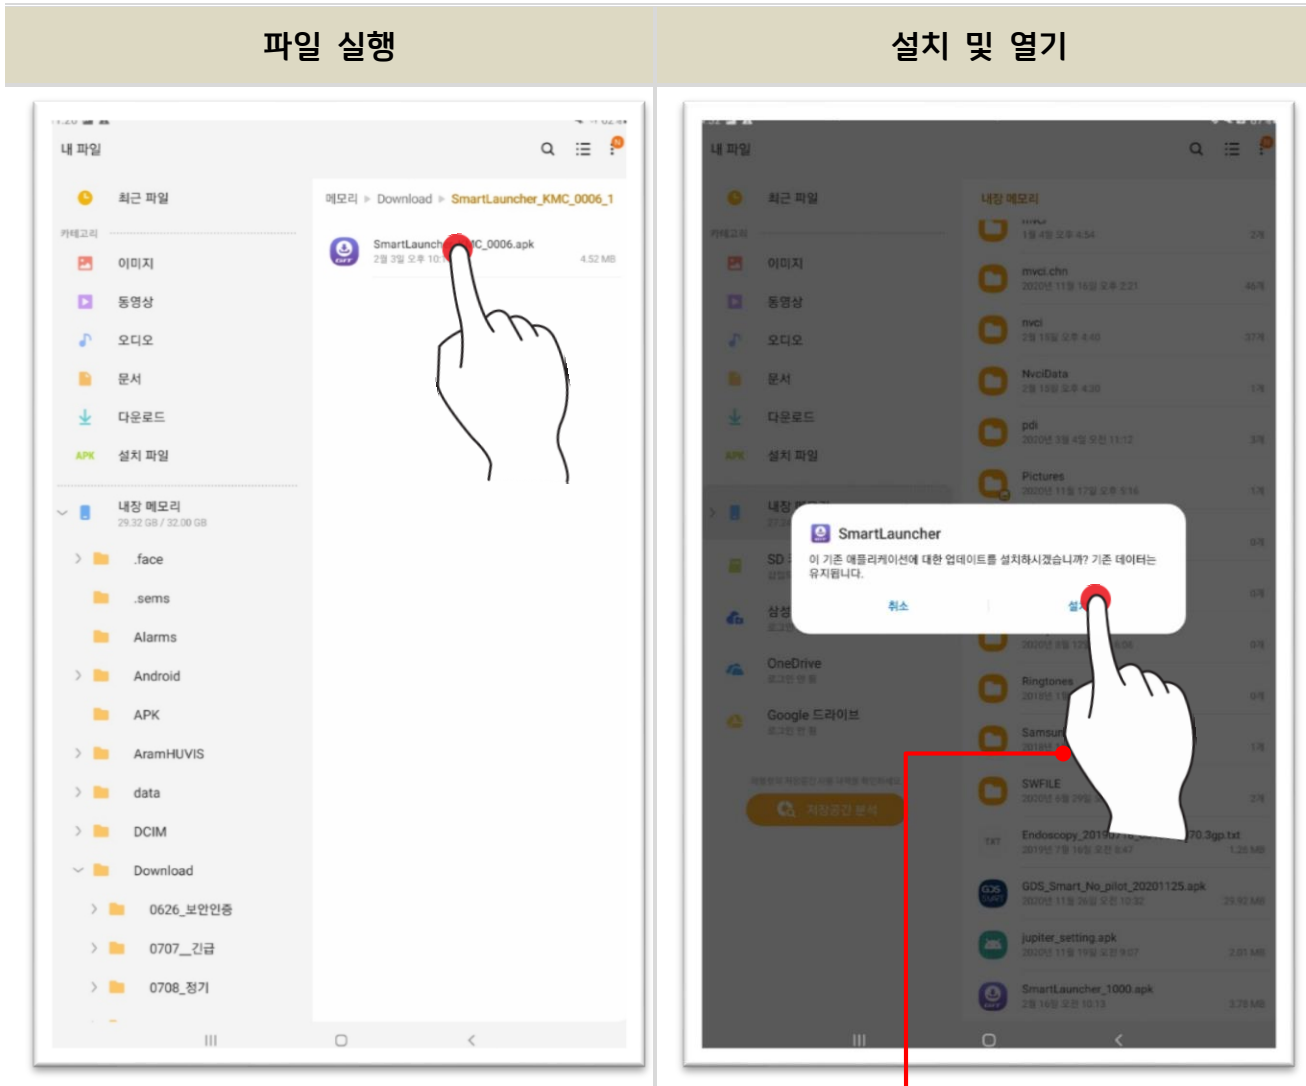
파일 실행

내 파일

최근 파일

카테고리

이미지

동영상

오디오

문서

다운로드

APK 설치 파일

내장 메모리
29.32 GB / 32.00 GB

.face

.sems

Alarms

Android

APK

AramHUVIS

data

DCIM

Download

0626_보안인증

0707_긴급

0708_정기

메모리 ▸ Download ▸ SmartLauncher_KMC_0006_1

SmartLaunch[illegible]C_0006.apk
2월 3일 오후 10:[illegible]
4.52 MB

설치 및 열기

내 파일

최근 파일

카테고리

이미지

동영상

오디오

문서

다운로드

APK 설치 파일

내장 메모리

SD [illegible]

삼성 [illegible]

OneDrive

Google 드라이브

저장공간 분석

내장 메모리

1월 4일 오후 4:54

mvci.chn
2020년 11월 16일 오후 2:21

mvci
2월 15일 오후 4:40

NvciData
2월 15일 오후 4:30

pdi
2020년 3월 4일 오전 11:12

Pictures
2020년 11월 17일 오후 5:16

Ringtones

Samsun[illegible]

SWFILE

Endoscopy_2019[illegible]70.3gp.txt

GDS_Smart_No_pilot_20201125.apk

jupiter_setting.apk

SmartLauncher_1000.apk

SmartLauncher

이 기존 애플리케이션에 대한 업데이트를 설치하시겠습니까? 기존 데이터는 유지됩니다.

취소

설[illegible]